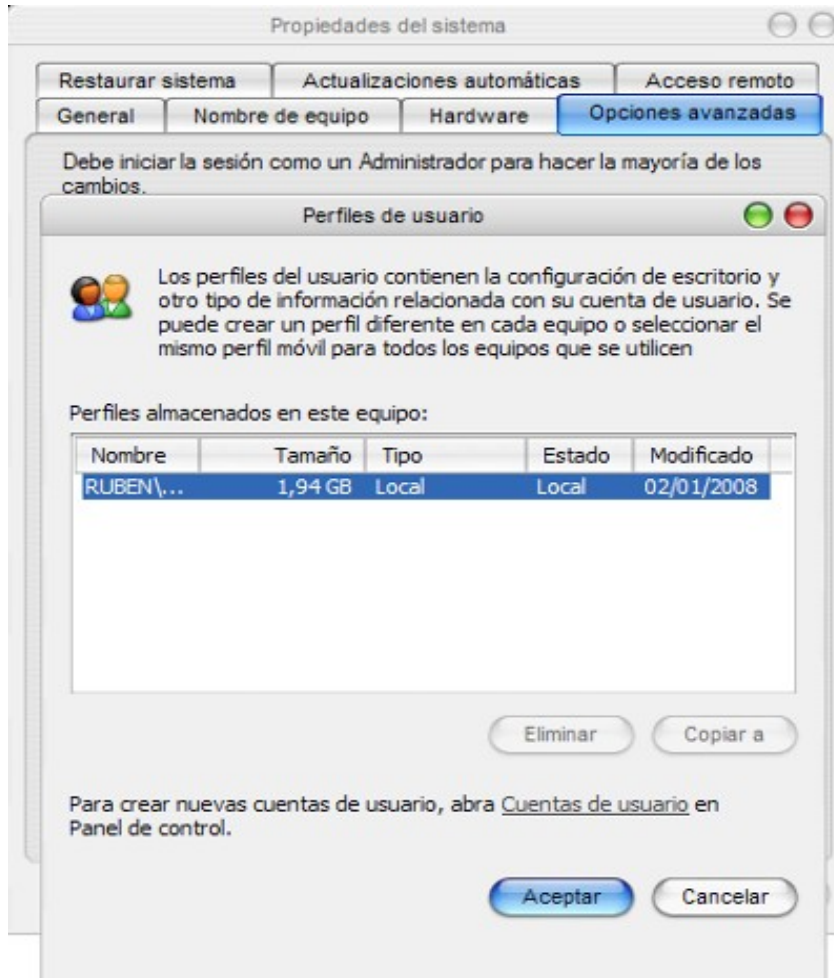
Propiedades del sistema

Restaurar sistema | Actualizaciones automáticas | Acceso remoto
General | Nombre de equipo | Hardware | Opciones avanzadas

Debe iniciar la sesión como un Administrador para hacer la mayoría de los cambios.

Perfiles de usuario

Los perfiles del usuario contienen la configuración de escritorio y otro tipo de información relacionada con su cuenta de usuario. Se puede crear un perfil diferente en cada equipo o seleccionar el mismo perfil móvil para todos los equipos que se utilicen

Perfiles almacenados en este equipo:

| Nombre | Tamaño | Tipo | Estado | Modificado |
|---|---|---|---|---|
| RUBEN\... | 1,94 GB | Local | Local | 02/01/2008 |

Eliminar
Copiar a

Para crear nuevas cuentas de usuario, abra Cuentas de usuario en Panel de control.

Aceptar
Cancelar